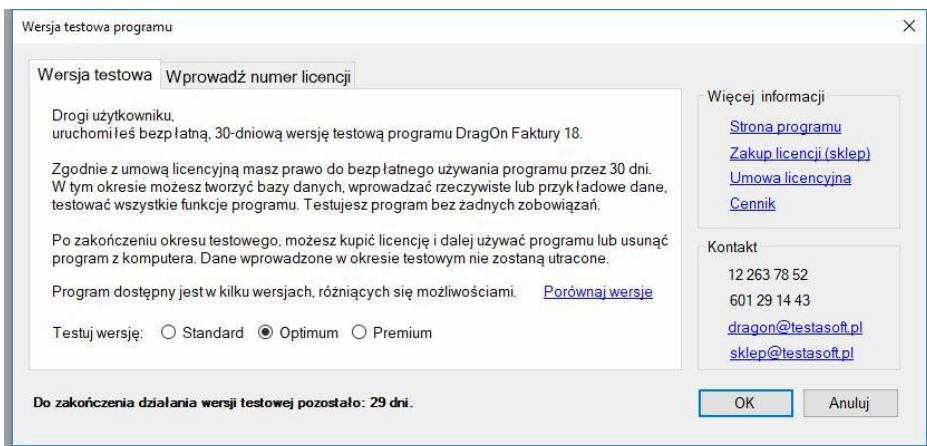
Wersja testowa programu

×

Wersja testowa | Wprowadź numer licencji

Drogi użytkowniku,
uruchomiłeś bezpłatną, 30-dniową wersję testową programu DragOn Faktury 18.

Zgodnie z umową licencyjną masz prawo do bezpłatnego używania programu przez 30 dni. W tym okresie możesz tworzyć bazy danych, wprowadzać rzeczywiste lub przykładowe dane, testować wszystkie funkcje programu. Testujesz program bez żadnych zobowiązań.

Po zakończeniu okresu testowego, możesz kupić licencję i dalej używać programu lub usunąć program z komputera. Dane wprowadzone w okresie testowym nie zostaną utracone.

Program dostępny jest w kilku wersjach, różniących się możliwościami. Porównaj wersje

Testuj wersję: Standard Optimum Premium

Więcej informacji
Strona programu
Zakup licencji (sklep)
Umowa licencyjna
Cennik

Kontakt
12 263 78 52
601 29 14 43
dragon@testasoft.pl
sklep@testasoft.pl

Do zakończenia działania wersji testowej pozostało: 29 dni.

OK
Anuluj